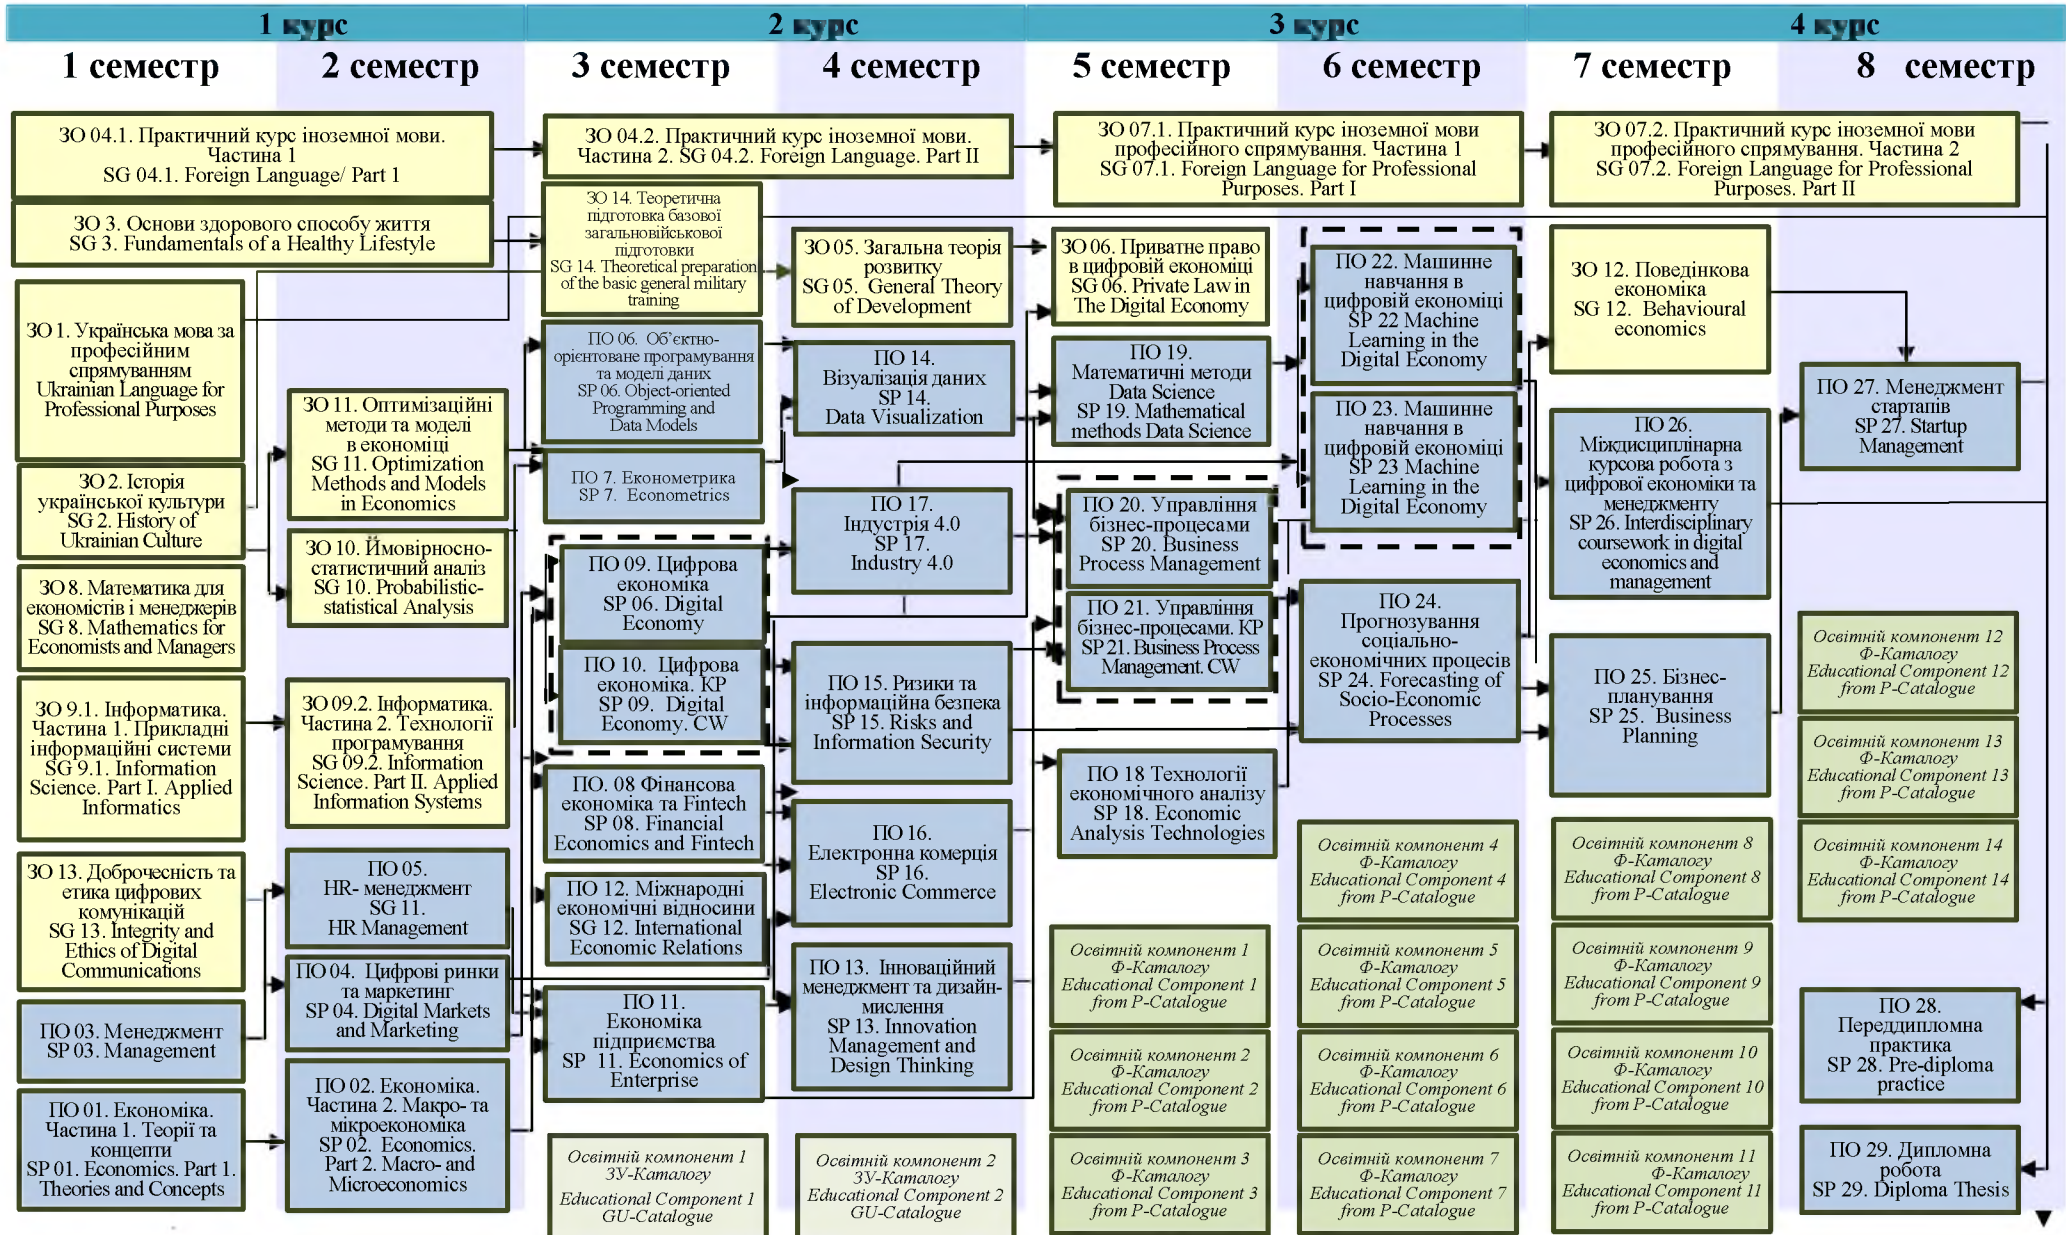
1 курс
2 курс
3 курс
4 курс

1 семестр
2 семестр
3 семестр
4 семестр
5 семестр
6 семестр
7 семестр
8 семестр

ЗО 04.1. Практичний курс іноземної мови. Частина 1
SG 04.1. Foreign Language/ Part 1

ЗО 3. Основи здорового способу життя
SG 3. Fundamentals of a Healthy Lifestyle

ЗО 1. Українська мова за професійним спрямуванням
Ukrainian Language for Professional Purposes

ЗО 2. Історія української культури
SG 2. History of Ukrainian Culture

ЗО 8. Математика для економістів і менеджерів
SG 8. Mathematics for Economists and Managers

ЗО 9.1. Інформатика. Частина 1. Прикладні інформаційні системи
SG 9.1. Information Science. Part I. Applied Informatics

ЗО 13. Доброчесність та етика цифрових комунікацій
SG 13. Integrity and Ethics of Digital Communications

ПО 03. Менеджмент
SP 03. Management

ПО 01. Економіка. Частина 1. Теорії та концепти
SP 01. Economics. Part 1. Theories and Concepts

ЗО 11. Оптимізаційні методи та моделі в економіці
SG 11. Optimization Methods and Models in Economics

ЗО 10. Ймовірносно-статистичний аналіз
SG 10. Probabilistic-statistical Analysis

ЗО 09.2. Інформатика. Частина 2. Технології програмування
SG 09.2. Information Science. Part II. Applied Information Systems

ПО 05. HR- менеджмент
SG 11. HR Management

ПО 04. Цифрові ринки та маркетинг
SP 04. Digital Markets and Marketing

ПО 02. Економіка. Частина 2. Макро- та мікроекономіка
SP 02. Economics. Part 2. Macro- and Microeconomics

ЗО 04.2. Практичний курс іноземної мови. Частина 2. SG 04.2. Foreign Language. Part II

ЗО 14. Теоретична підготовка базової загальновійськової підготовки
SG 14. Theoretical preparation of the basic general military training

ПО 06. Об'єктно-орієнтоване програмування та моделі даних
SP 06. Object-oriented Programming and Data Models

ПО 7. Економетрика
SP 7. Econometrics

ПО 09. Цифрова економіка
SP 06. Digital Economy

ПО 10. Цифрова економіка. КР
SP 09. Digital Economy. CW

ПО. 08 Фінансова економіка та Fintech
SP 08. Financial Economics and Fintech

ПО 12. Міжнародні економічні відносини
SG 12. International Economic Relations

ПО 11. Економіка підприємства
SP 11. Economics of Enterprise

Освітній компонент 1 ЗУ-Каталогу
Educational Component 1 GU-Catalogue

ЗО 05. Загальна теорія розвитку
SG 05. General Theory of Development

ПО 14. Візуалізація даних
SP 14. Data Visualization

ПО 17. Індустрія 4.0
SP 17. Industry 4.0

ПО 15. Ризики та інформаційна безпека
SP 15. Risks and Information Security

ПО 16. Електронна комерція
SP 16. Electronic Commerce

ПО 13. Інноваційний менеджмент та дизайн-мислення
SP 13. Innovation Management and Design Thinking

Освітній компонент 2 ЗУ-Каталогу
Educational Component 2 GU-Catalogue

ЗО 07.1. Практичний курс іноземної мови професійного спрямування. Частина 1
SG 07.1. Foreign Language for Professional Purposes. Part I

ЗО 06. Приватне право в цифровій економіці
SG 06. Private Law in The Digital Economy

ПО 19. Математичні методи Data Science
SP 19. Mathematical methods Data Science

ПО 20. Управління бізнес-процесами
SP 20. Business Process Management

ПО 21. Управління бізнес-процесами. КР
SP 21. Business Process Management. CW

ПО 18 Технології економічного аналізу
SP 18. Economic Analysis Technologies

Освітній компонент 1 Ф-Каталогу
Educational Component 1 from P-Catalogue

Освітній компонент 2 Ф-Каталогу
Educational Component 2 from P-Catalogue

Освітній компонент 3 Ф-Каталогу
Educational Component 3 from P-Catalogue

ПО 22. Машинне навчання в цифровій економіці
SP 22 Machine Learning in the Digital Economy

ПО 23. Машинне навчання в цифровій економіці
SP 23 Machine Learning in the Digital Economy

ПО 24. Прогнозування соціально-економічних процесів
SP 24. Forecasting of Socio-Economic Processes

Освітній компонент 4 Ф-Каталогу
Educational Component 4 from P-Catalogue

Освітній компонент 5 Ф-Каталогу
Educational Component 5 from P-Catalogue

Освітній компонент 6 Ф-Каталогу
Educational Component 6 from P-Catalogue

Освітній компонент 7 Ф-Каталогу
Educational Component 7 from P-Catalogue

ЗО 07.2. Практичний курс іноземної мови професійного спрямування. Частина 2
SG 07.2. Foreign Language for Professional Purposes. Part II

ЗО 12. Поведінкова економіка
SG 12. Behavioural economics

ПО 26. Міждисциплінарна курсова робота з цифрової економіки та менеджменту
SP 26. Interdisciplinary coursework in digital economics and management

ПО 25. Бізнес-планування
SP 25. Business Planning

Освітній компонент 8 Ф-Каталогу
Educational Component 8 from P-Catalogue

Освітній компонент 9 Ф-Каталогу
Educational Component 9 from P-Catalogue

Освітній компонент 10 Ф-Каталогу
Educational Component 10 from P-Catalogue

Освітній компонент 11 Ф-Каталогу
Educational Component 11 from P-Catalogue

ПО 27. Менеджмент стартапів
SP 27. Startup Management

Освітній компонент 12 Ф-Каталогу
Educational Component 12 from P-Catalogue

Освітній компонент 13 Ф-Каталогу
Educational Component 13 from P-Catalogue

Освітній компонент 14 Ф-Каталогу
Educational Component 14 from P-Catalogue

ПО 28. Переддипломна практика
SP 28. Pre-diploma practice

ПО 29. Дипломна робота
SP 29. Diploma Thesis